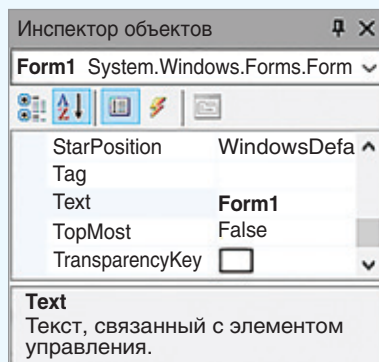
Инспектор объектов

Form1 System.Windows.Forms.Form

| | |
|---|---|
| StarPosition | WindowsDefa |
| Tag | |
| Text | Form1 |
| TopMost | False |
| TransparencyKey | |

Text
Текст, связанный с элементом управления.